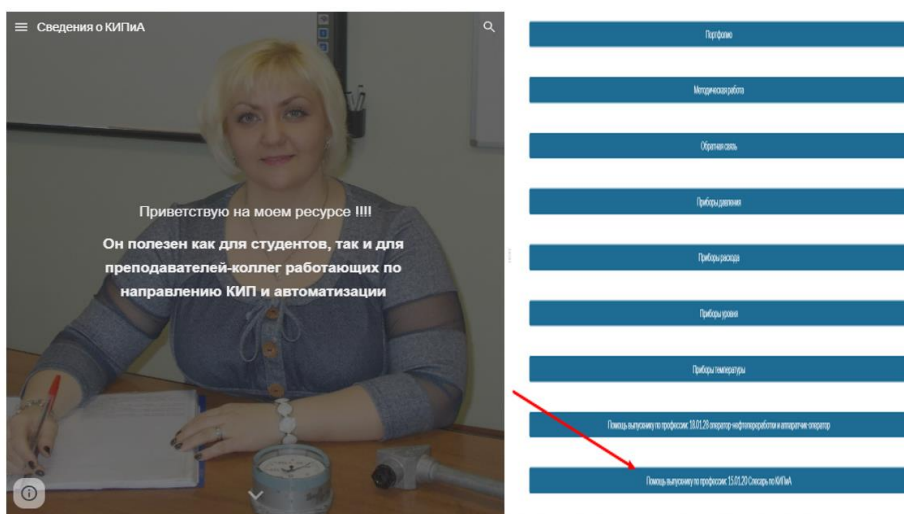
Сведения о КИПиА

Приветствую на моем ресурсе !!!!

Он полезен как для студентов, так и для преподавателей-коллег работающих по направлению КИП и автоматизации

Портфолио

Методическая работа

Обратная связь

Приборы давления

Приборы расхода

Приборы уровня

Приборы температуры

Помощь выпускнику по профессии: 18.01.28 оператор нефтепереработки и аппаратчик оператор

Помощь выпускнику по профессии: 15.01.20 Слесарь по КИПиА